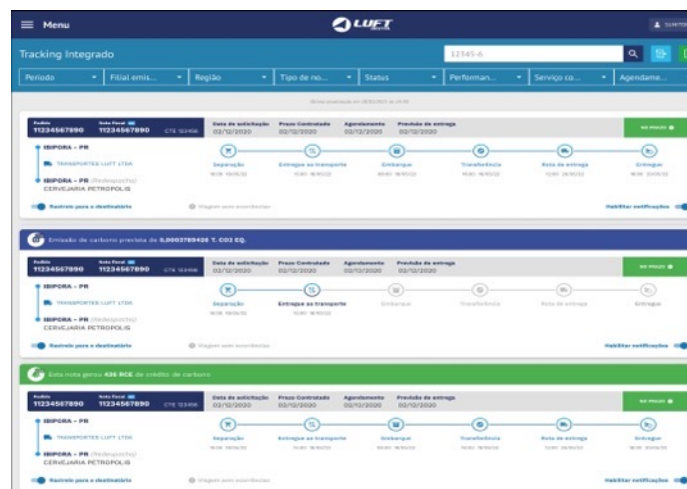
Menu

LUFT

SUMITO

Tracking Integrado

12345-6

Período | Filial emis... | Região | Tipo de no... | Status | Performan... | Serviço co... | Agendame...

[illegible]

Pedido 11234567890 | Nota Fiscal 11234567890 | CTE 123456 | Data de solicitação 02/12/2020 | Prazo Contratado 02/12/2020 | Agendamento 02/12/2020 | Previsão de entrega 02/12/2020 | NO PRAZO

IBIPORA - PR
TRANSPORTES LUFT LTDA
IBIPORA - PR (Redespacho)
CERVEJARIA PETROPOLIS

Separação | Entregue ao transporte | Embarque | Transferência | Rota de entrega | Entregue

Rastreio para o destinatário
Viagem sem ocorrências
Habilitar notificações

Emissão de carbono prevista de 0,0003789426 T. CO2 EQ.

Pedido 11234567890 | Nota Fiscal 11234567890 | CTE 123456 | Data de solicitação 02/12/2020 | Prazo Contratado 02/12/2020 | Agendamento 02/12/2020 | Previsão de entrega 02/12/2020 | NO PRAZO

IBIPORA - PR
TRANSPORTES LUFT LTDA
IBIPORA - PR (Redespacho)
CERVEJARIA PETROPOLIS

Separação | Entregue ao transporte | Embarque | Transferência | Rota de entrega | Entregue

Rastreio para o destinatário
Viagem sem ocorrências
Habilitar notificações

Esta nota gerou 436 RCE de crédito de carbono

Pedido 11234567890 | Nota Fiscal 11234567890 | CTE 123456 | Data de solicitação 02/12/2020 | Prazo Contratado 02/12/2020 | Agendamento 02/12/2020 | Previsão de entrega 02/12/2020 | NO PRAZO

IBIPORA - PR
TRANSPORTES LUFT LTDA
IBIPORA - PR (Redespacho)
CERVEJARIA PETROPOLIS

Separação | Entregue ao transporte | Embarque | Transferência | Rota de entrega | Entregue

Rastreio para o destinatário
Viagem sem ocorrências
Habilitar notificações